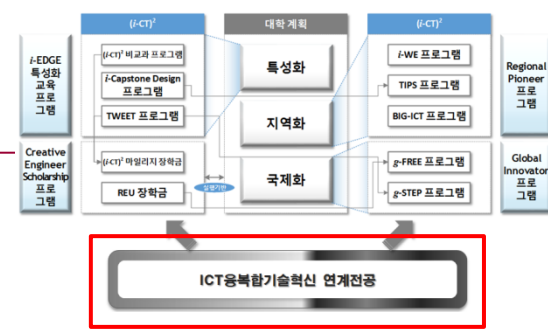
i-EDGE 특성화 교육 프로그램

Creative Engineer Scholarship 프로그램

$(i\text{-CT})^2$

$(i\text{-CT})^2$ 비교과 프로그램

i-Capstone Design 프로그램

TWEET 프로그램

$(i\text{-CT})^2$ 마일리지 장학금

REU 장학금

대학 계획

특성화

지역화

국제화

실행기반

$(i\text{-CT})^2$

i-WE 프로그램

TIPS 프로그램

BIG-ICT 프로그램

g-FREE 프로그램

g-STEP 프로그램

Regional Pioneer 프로그램

Global Innovator 프로그램

ICT융복합기술혁신 연계전공